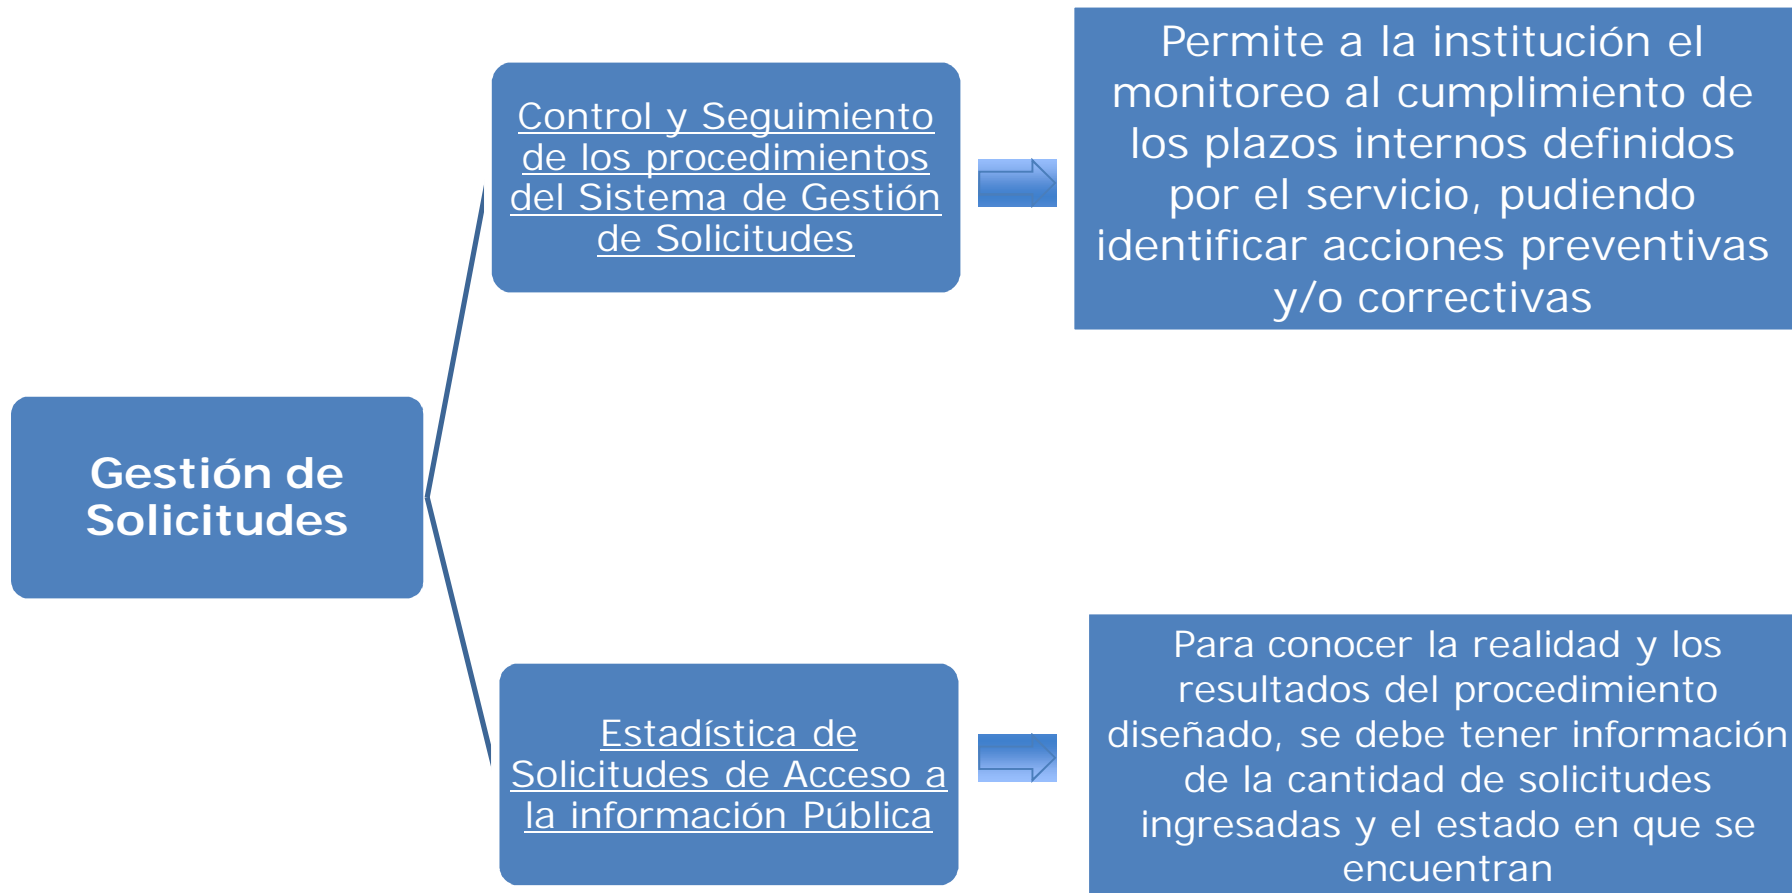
Gestión de Solicitudes

Control y Seguimiento de los procedimientos del Sistema de Gestión de Solicitudes

Permite a la institución el monitoreo al cumplimiento de los plazos internos definidos por el servicio, pudiendo identificar acciones preventivas y/o correctivas

Estadística de Solicitudes de Acceso a la información Pública

Para conocer la realidad y los resultados del procedimiento diseñado, se debe tener información de la cantidad de solicitudes ingresadas y el estado en que se encuentran